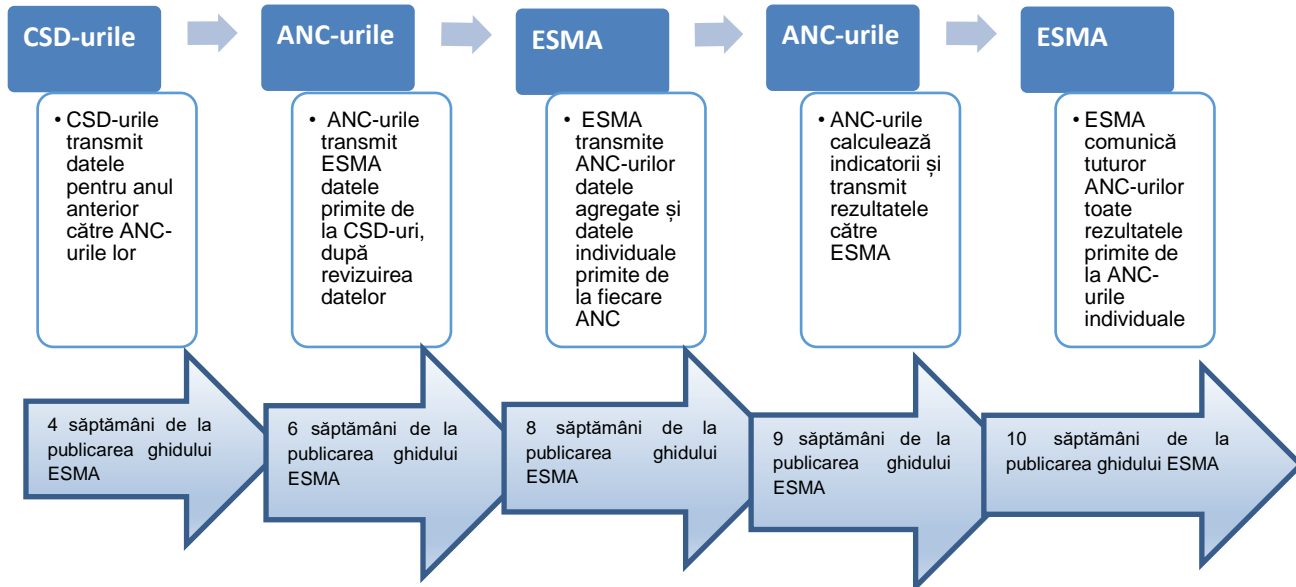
CSD-urile

• CSD-urile transmit datele pentru anul anterior către ANC-urile lor

4 săptămâni de la publicarea ghidului ESMA

ANC-urile

• ANC-urile transmit ESMA datele primite de la CSD-uri, după revizuirea datelor

6 săptămâni de la publicarea ghidului ESMA

ESMA

• ESMA transmite ANC-urilor datele agregate și datele individuale primite de la fiecare ANC

8 săptămâni de la publicarea ghidului ESMA

ANC-urile

• ANC-urile calculează indicatorii și transmit rezultatele către ESMA

9 săptămâni de la publicarea ghidului ESMA

ESMA

• ESMA comunică tuturor ANC-urilor toate rezultatele primite de la ANC-urile individuale

10 săptămâni de la publicarea ghidului ESMA